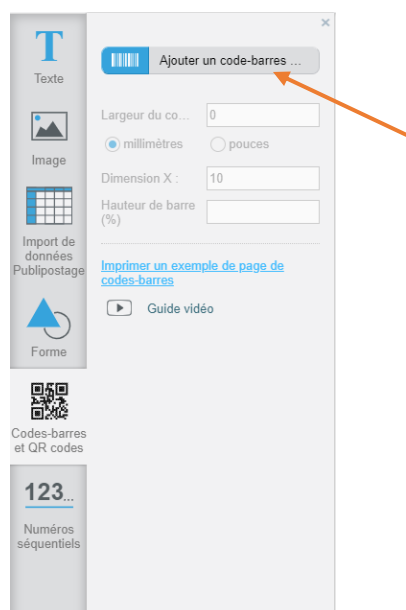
T
Texte

Image

Import de données Publipostage

Forme

Codes-barres et QR codes

123...
Numéros séquentiels

×

Ajouter un code-barres ...

Largeur du co...
0

millimètres
pouces

Dimension X :
10

Hauteur de barre (%)

Imprimer un exemple de page de codes-barres

Guide vidéo